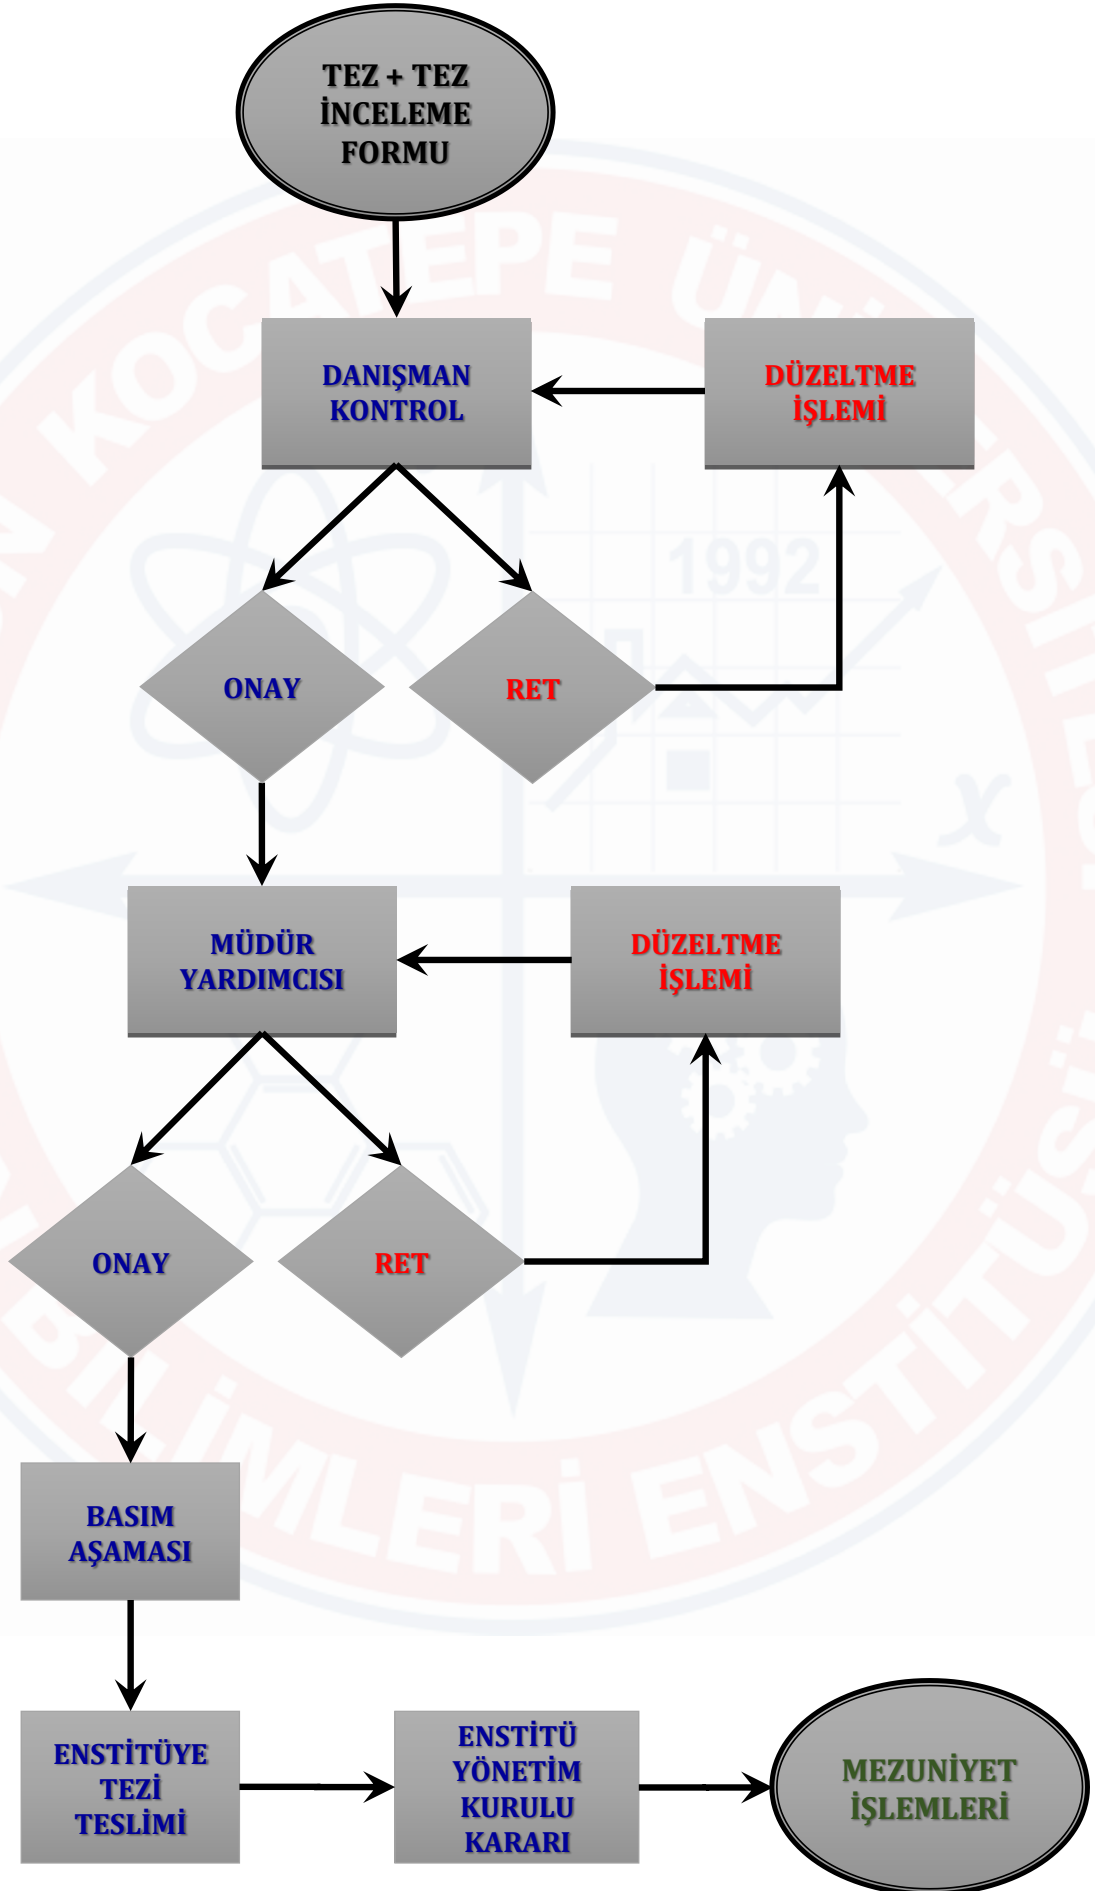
TEZ + TEZ İNCELEME FORMU

DANIŞMAN KONTROL

DÜZELTME İŞLEMİ

ONAY

RET

MÜDÜR YARDIMCISI

DÜZELTME İŞLEMİ

ONAY

RET

BASIM AŞAMASI

ENSTİTÜYE TEZİ TESLİMİ

ENSTİTÜ YÖNETİM KURULU KARARI

MEZUNİYET İŞLEMLERİ